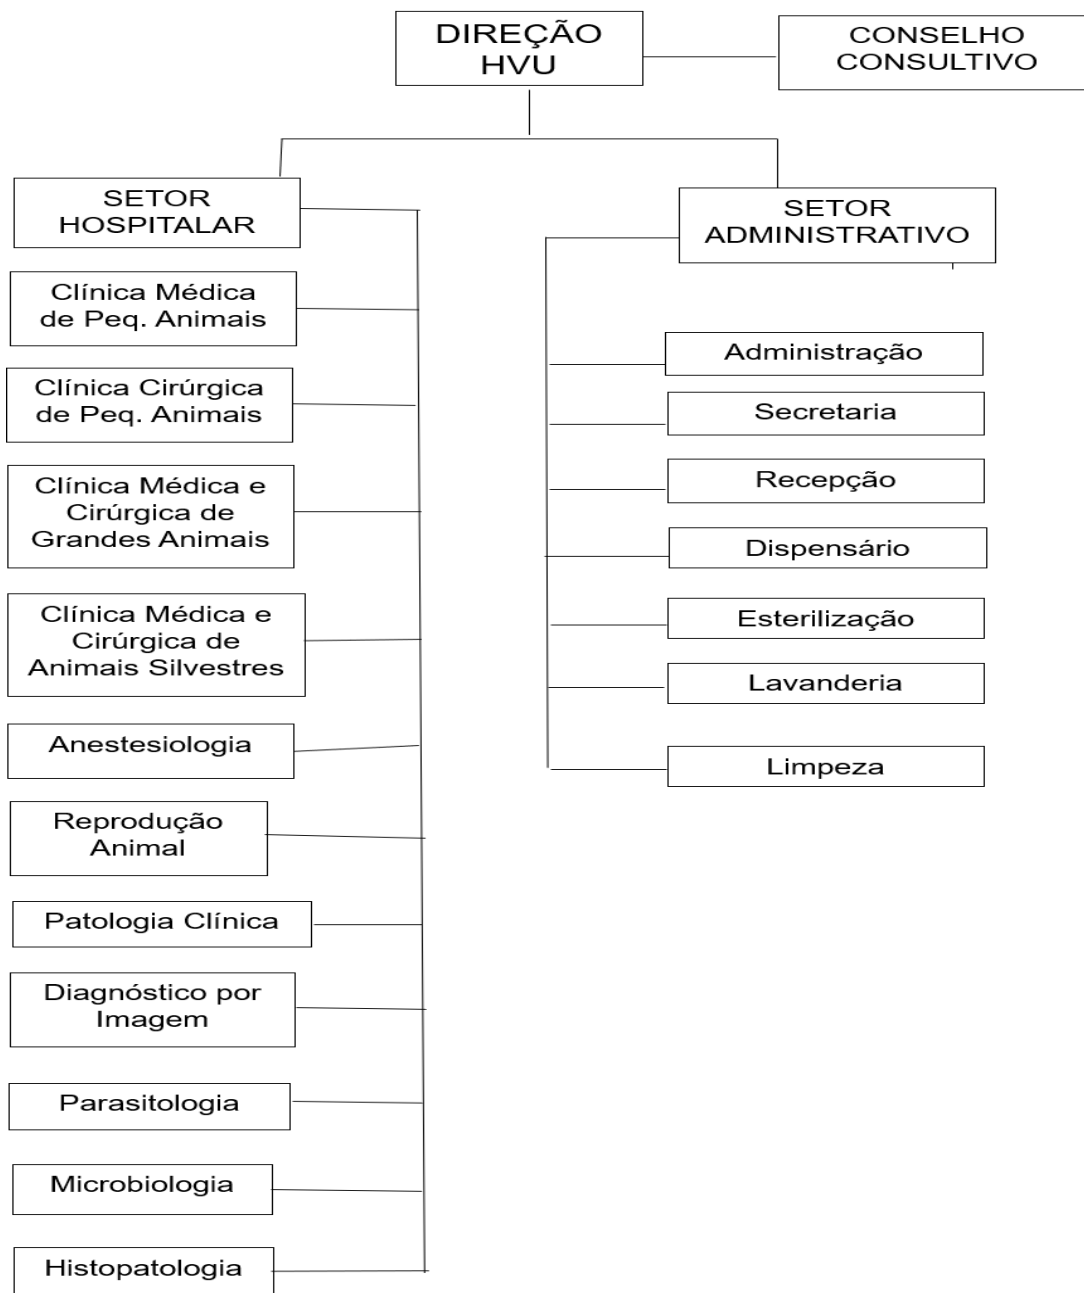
DIREÇÃO HVU

CONSELHO CONSULTIVO

SETOR HOSPITALAR

Clínica Médica de Peq. Animais

Clínica Cirúrgica de Peq. Animais

Clínica Médica e Cirúrgica de Grandes Animais

Clínica Médica e Cirúrgica de Animais Silvestres

Anestesiologia

Reprodução Animal

Patologia Clínica

Diagnóstico por Imagem

Parasitologia

Microbiologia

Histopatologia

SETOR ADMINISTRATIVO

Administração

Secretaria

Recepção

Dispensário

Esterilização

Lavanderia

Limpeza